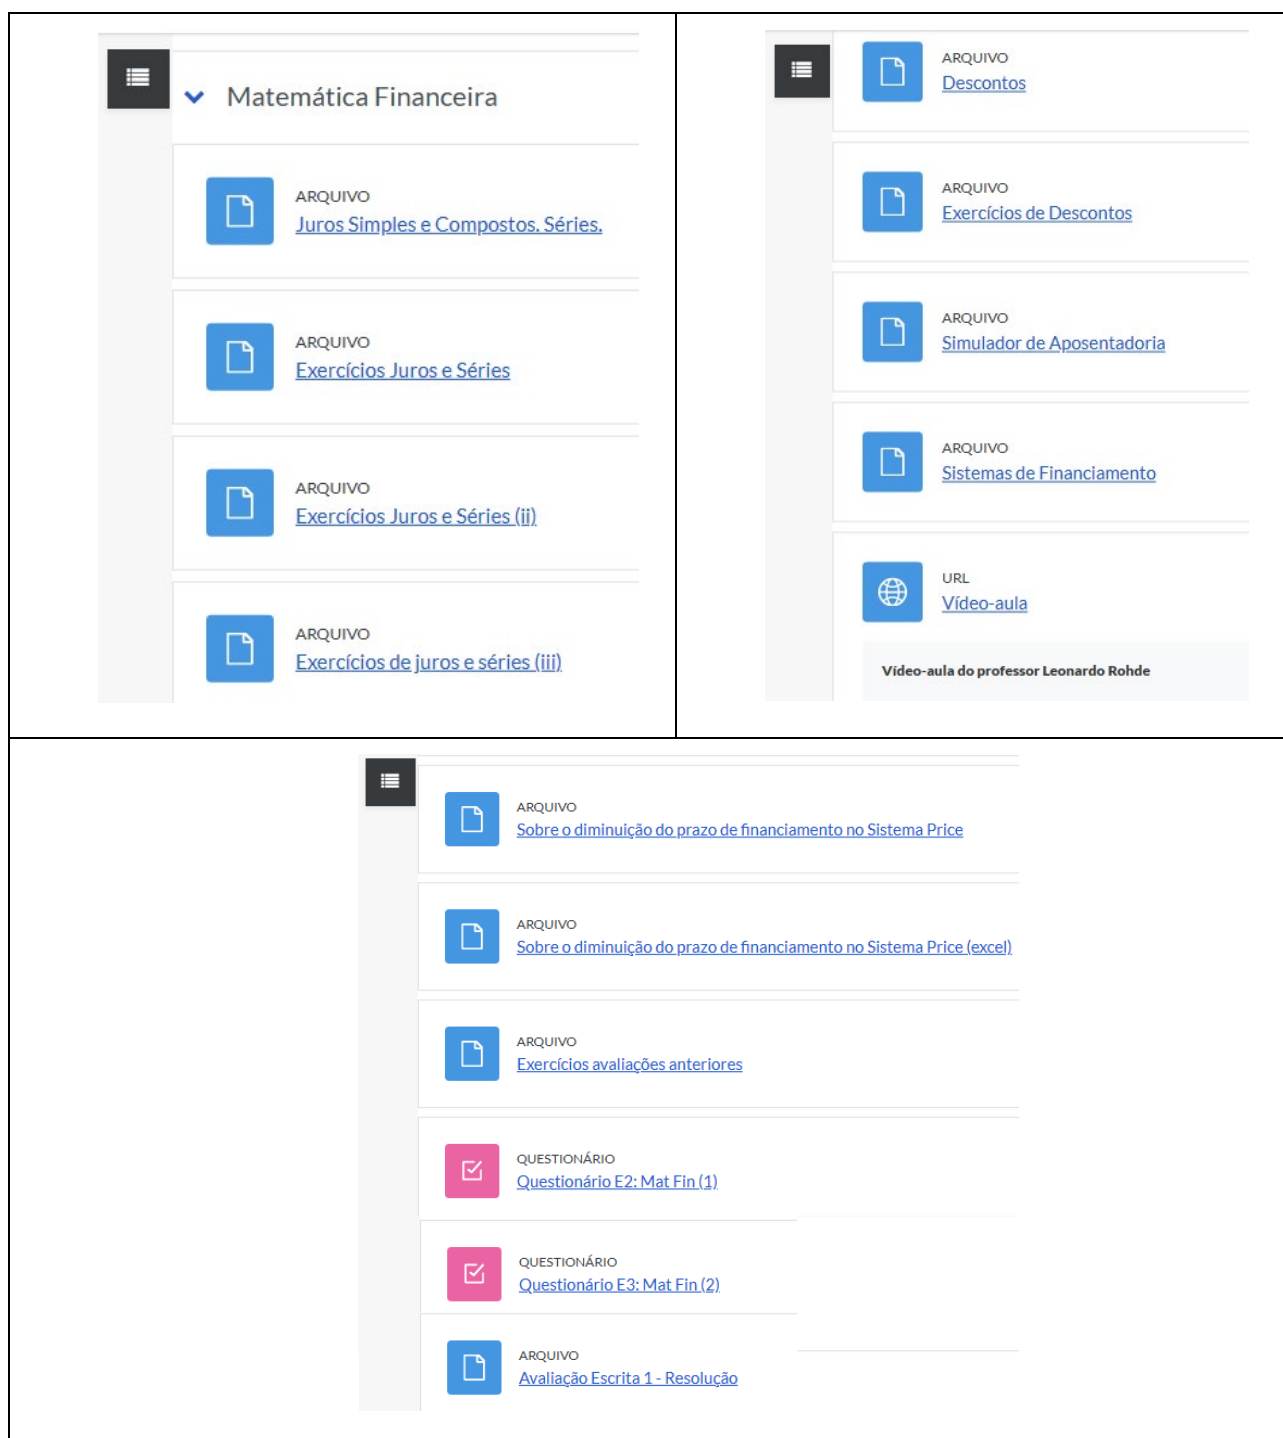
Matemática Financeira

ARQUIVO
Juros Simples e Compostos. Séries.

ARQUIVO
Exercícios Juros e Séries

ARQUIVO
Exercícios Juros e Séries (ii)

ARQUIVO
Exercícios de juros e séries (iii)

ARQUIVO
Descontos

ARQUIVO
Exercícios de Descontos

ARQUIVO
Simulador de Aposentadoria

ARQUIVO
Sistemas de Financiamento

URL
Vídeo-aula

Vídeo-aula do professor Leonardo Rohde

ARQUIVO
Sobre o diminuição do prazo de financiamento no Sistema Price

ARQUIVO
Sobre o diminuição do prazo de financiamento no Sistema Price (excel)

ARQUIVO
Exercícios avaliações anteriores

QUESTIONÁRIO
Questionário E2: Mat Fin (1)

QUESTIONÁRIO
Questionário E3: Mat Fin (2)

ARQUIVO
Avaliação Escrita 1 - Resolução